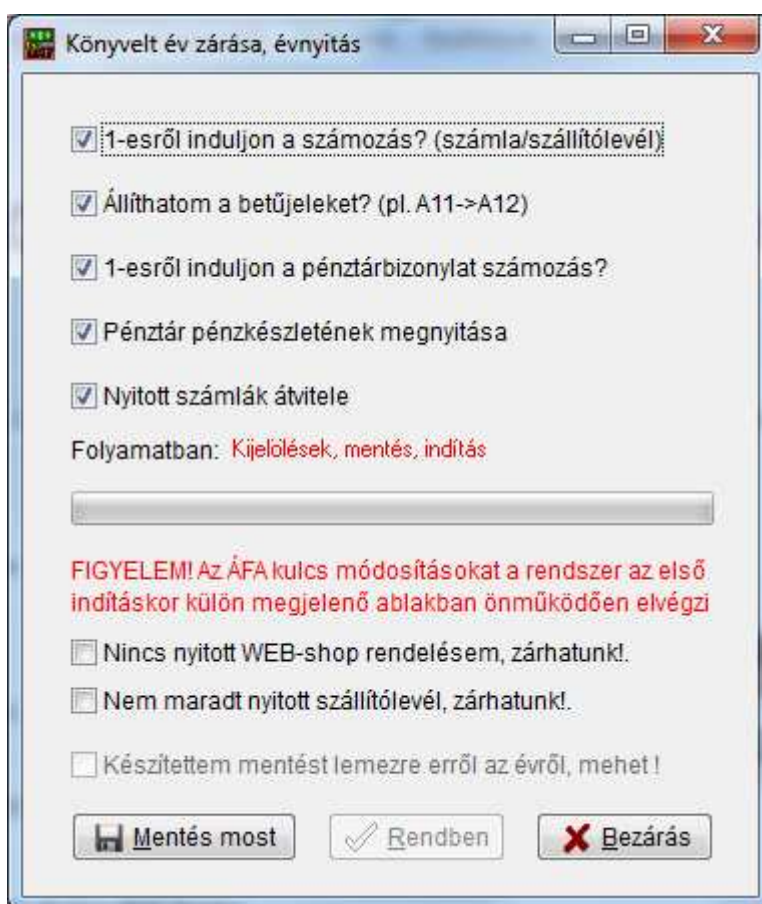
Könyvelt év zárása, évnyitás

1-esről induljon a számozás? (számla/szállítólevél)

Állíthatom a betűjeleket? (pl. A11->A12)

1-esről induljon a pénztárbizonylat számozás?

Pénztár pénzkészletének megnyitása

Nyitott számlák átvitele

Folyamatban: Kijelölések, mentés, indítás

FIGYELEM! Az ÁFA kulcs módosításokat a rendszer az első indításkor külön megjelenő ablakban önműködően elvégzi

Nincs nyitott WEB-shop rendelésem, zárhatunk!.

Nem maradt nyitott szállítólevél, zárhatunk!.

Készítettem mentést lemezre erről az évről, mehet !

Mentés most

Rendben

Bezárás